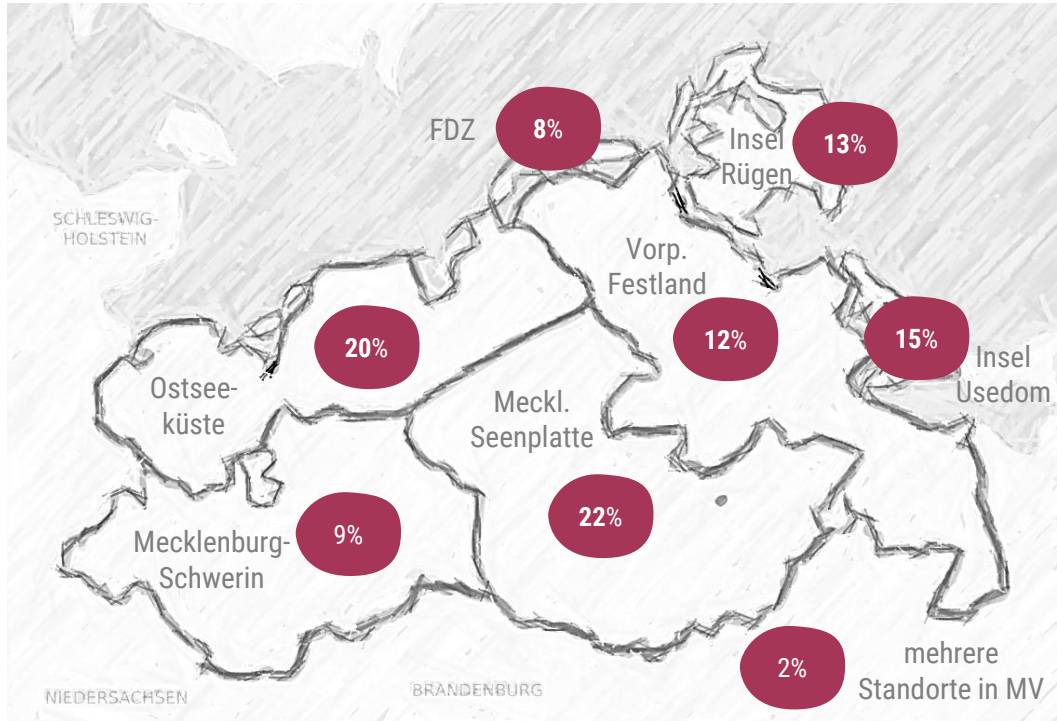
FDZ 8%

Insel Rügen 13%

SCHLESWIG-HOLSTEIN

Vorp. Festland

20%

12%

15%

Insel Usedom

Ostseeküste

Meckl. Seenplatte

Mecklenburg-Schwerin

9%

22%

2%

mehrere Standorte in MV

NIEDERSACHSEN

BRANDENBURG